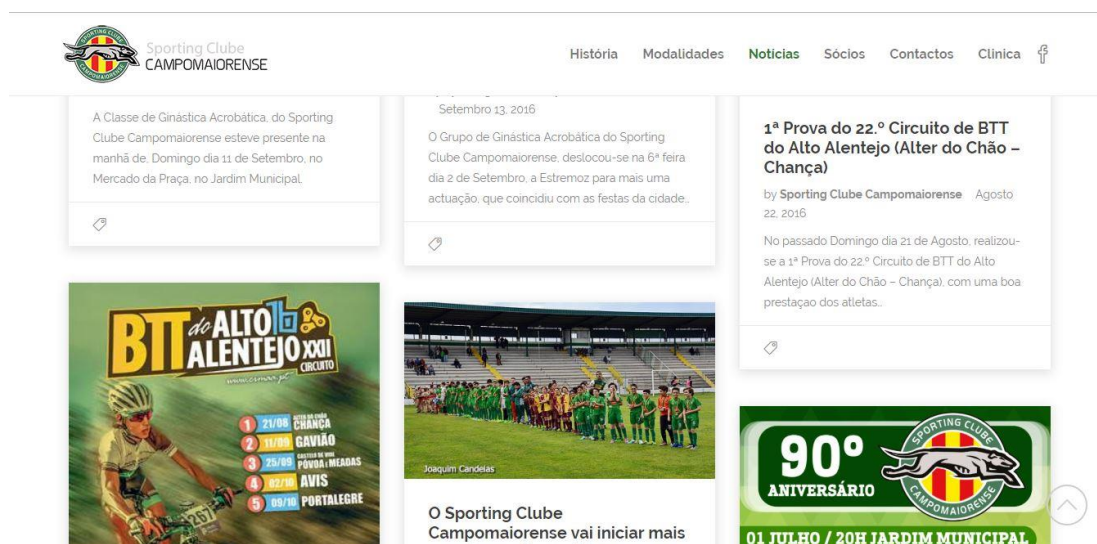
Sporting Clube CAMPOMAIORENSE

História Modalidades Notícias Sócios Contactos Clinica

A Classe de Ginástica Acrobática, do Sporting Clube Campomaiorense esteve presente na manhã de, Domingo dia 11 de Setembro, no Mercado da Praça, no Jardim Municipal.

Setembro 13, 2016

O Grupo de Ginástica Acrobática do Sporting Clube Campomaiorense, deslocou-se na 6ª feira dia 2 de Setembro, a Estremoz para mais uma actuação, que coincidiu com as festas da cidade...

1ª Prova do 22.º Circuito de BTT do Alto Alentejo (Alter do Chão – Chança)

by Sporting Clube Campomaiorense Agosto 22, 2016

No passado Domingo dia 21 de Agosto, realizou-se a 1ª Prova do 22.º Circuito de BTT do Alto Alentejo (Alter do Chão – Chança), com uma boa prestaçao dos atletas...

BTT do ALTO ALENTEJO XXII CIRCUITO

1 21/08 ALTER DO CHÃO CHANÇA
2 11/09 GAVIÃO
3 25/09 CASTELO DE VIDE PÓVOA E MEADAS
4 02/10 AVIS
5 09/10 PORTALEGRE

Joaquim Candeias

O Sporting Clube Campomaiorense vai iniciar mais

90º ANIVERSÁRIO

SPORTING CLUBE CAMPOMAIORENSE

01 JULHO / 20H JARDIM MUNICIPAL